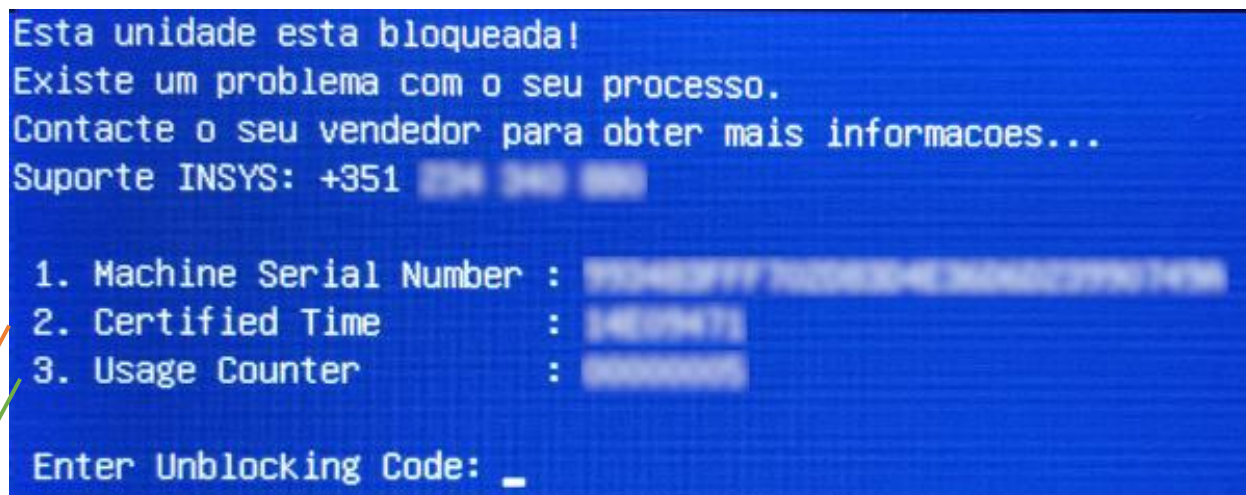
Esta unidade esta bloqueada!
Existe um problema com o seu processo.
Contacte o seu vendedor para obter mais informacoes...
Suporte INSYS: +351 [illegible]

1. Machine Serial Number : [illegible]
2. Certified Time : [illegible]
3. Usage Counter : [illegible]

Enter Unblocking Code: _